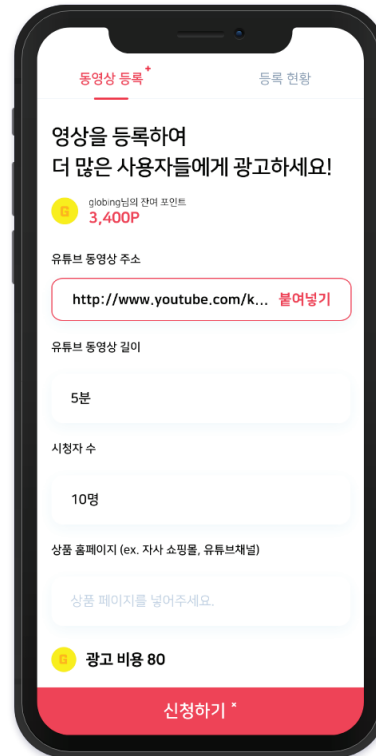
동영상 등록⁺

등록 현황

영상을 등록하여
더 많은 사용자들에게 광고하세요!

G globing님의 잔여 포인트
3,400P

유튜브 동영상 주소

http://www.youtube.com/k... 붙여넣기

유튜브 동영상 길이

5분

시청자 수

10명

상품 홈페이지 (ex. 자사 쇼핑몰, 유튜브채널)

상품 페이지를 넣어주세요.

G 광고 비용 80

신청하기 ⁺